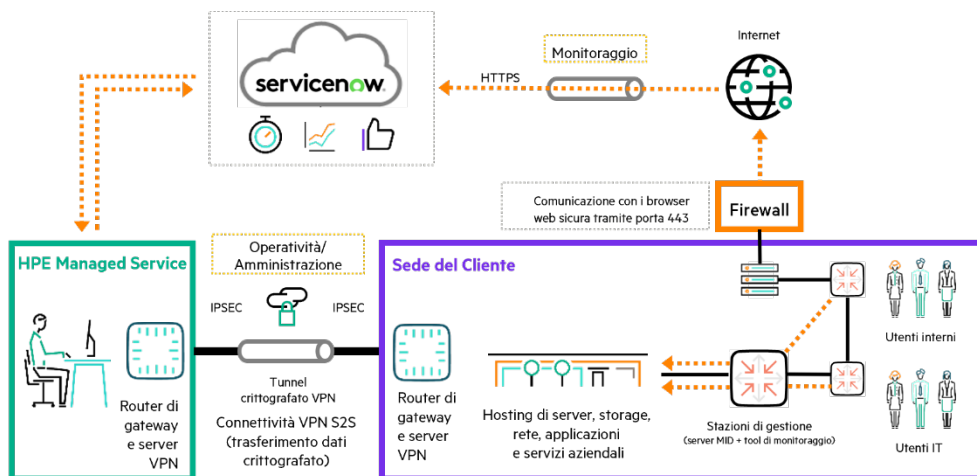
servicenow

Monitoraggio

HTTPS

Internet

Comunicazione con i browser web sicura tramite porta 443

Firewall

HPE Managed Service

Router di gateway e server VPN

Operatività/ Amministrazione

IPSEC

IPSEC

Tunnel crittografato VPN

Connettività VPN S2S (trasferimento dati crittografato)

Sede del Cliente

Router di gateway e server VPN

Hosting di server, storage, rete, applicazioni e servizi aziendali

Stazioni di gestione
(server MID + tool di monitoraggio)

Utenti interni

Utenti IT